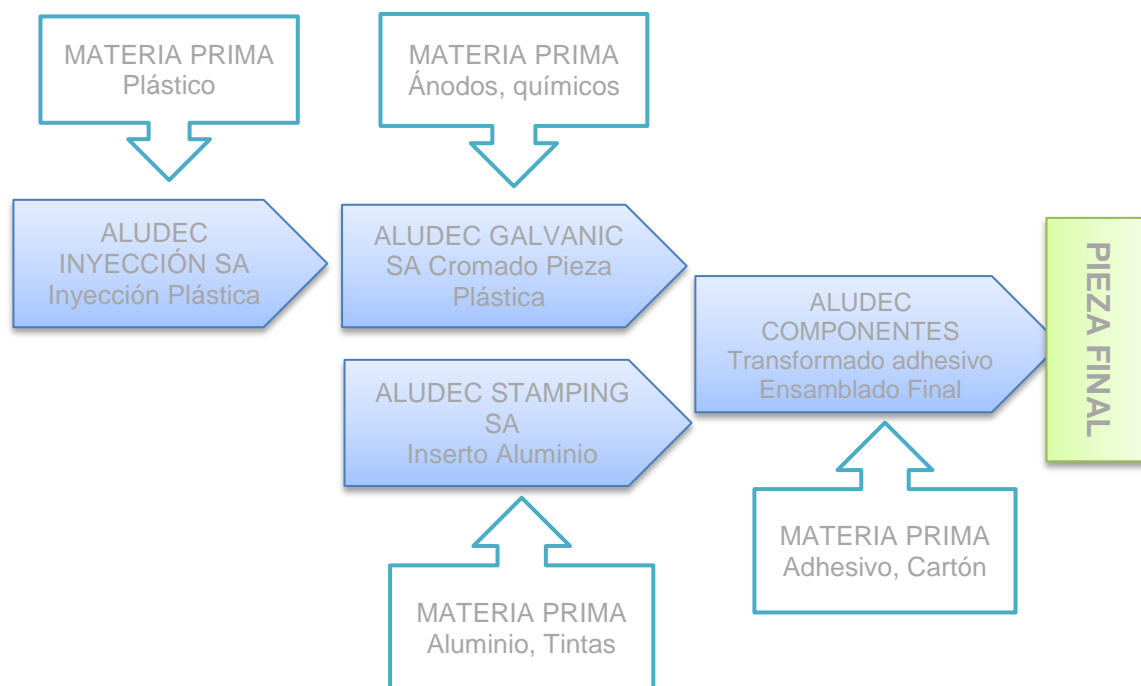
MATERIA PRIMA
Plástico

MATERIA PRIMA
Ánodos, químicos

ALUDEC INYECCIÓN SA
Inyección Plástica

ALUDEC GALVANIC SA Cromado Pieza Plástica

ALUDEC COMPONENTES
Transformado adhesivo
Ensamblado Final

PIEZA FINAL

ALUDEC STAMPING SA
Inserto Aluminio

MATERIA PRIMA
Adhesivo, Cartón

MATERIA PRIMA
Aluminio, Tintas